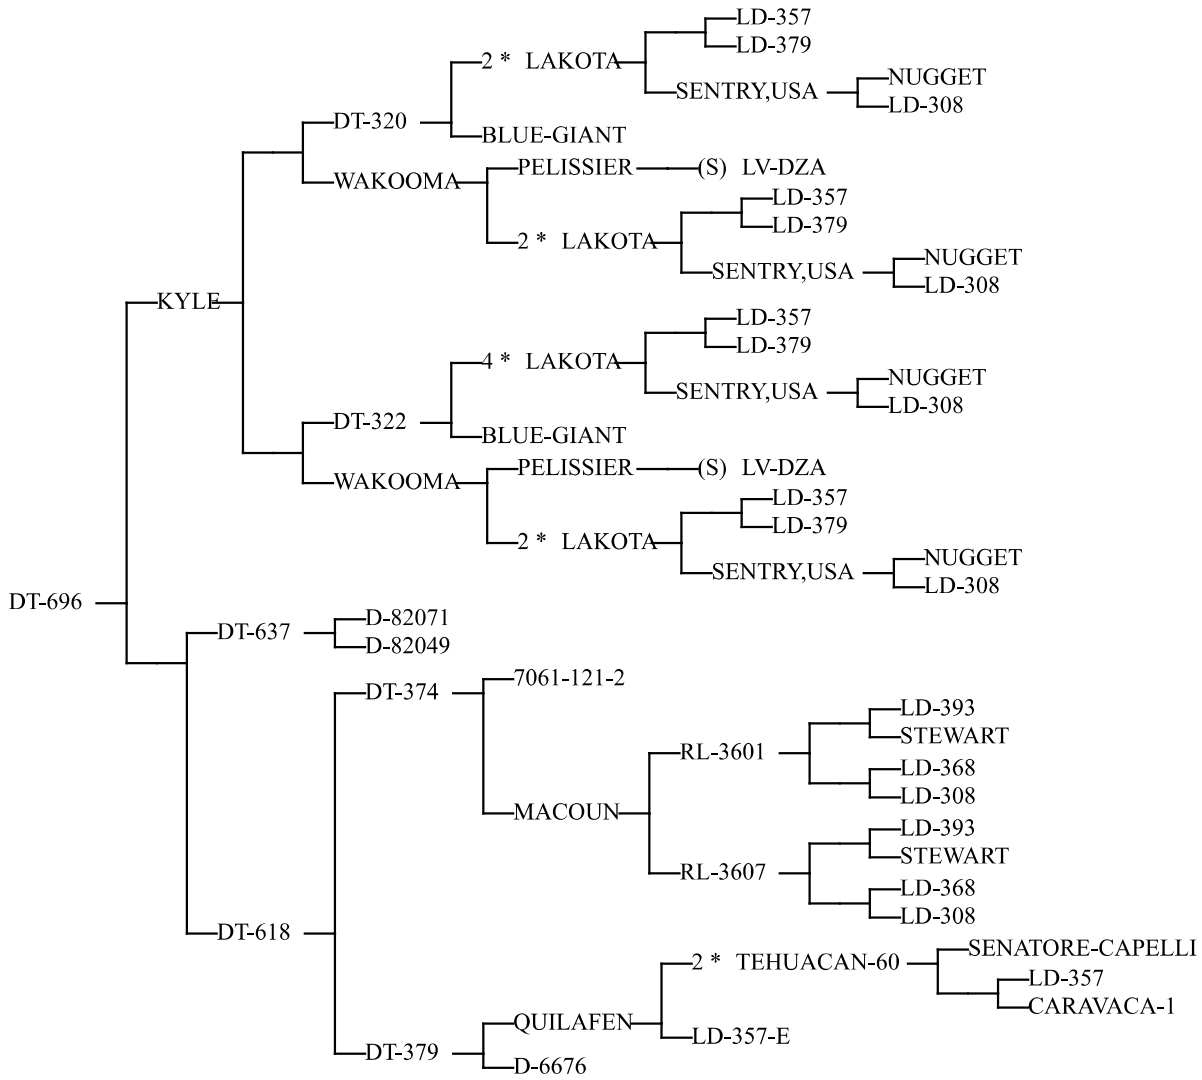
LD-357
LD-379
2 * LAKOTA
SENTRY,USA
NUGGET
LD-308
DT-320
BLUE-GIANT
WAKOOMA
PELISSIER
(S) LV-DZA
LD-357
LD-379
2 * LAKOTA
SENTRY,USA
NUGGET
LD-308
KYLE
LD-357
LD-379
4 * LAKOTA
SENTRY,USA
NUGGET
LD-308
DT-322
BLUE-GIANT
WAKOOMA
PELISSIER
(S) LV-DZA
LD-357
LD-379
2 * LAKOTA
SENTRY,USA
NUGGET
LD-308
DT-696
DT-637
D-82071
D-82049
DT-374
7061-121-2
LD-393
STEWART
RL-3601
LD-368
LD-308
MACOUN
LD-393
STEWART
RL-3607
LD-368
LD-308
DT-618
2 * TEHUACAN-60
SENATORE-CAPELLI
LD-357
CARAVACA-1
QUILAFEN
LD-357-E
DT-379
D-6676